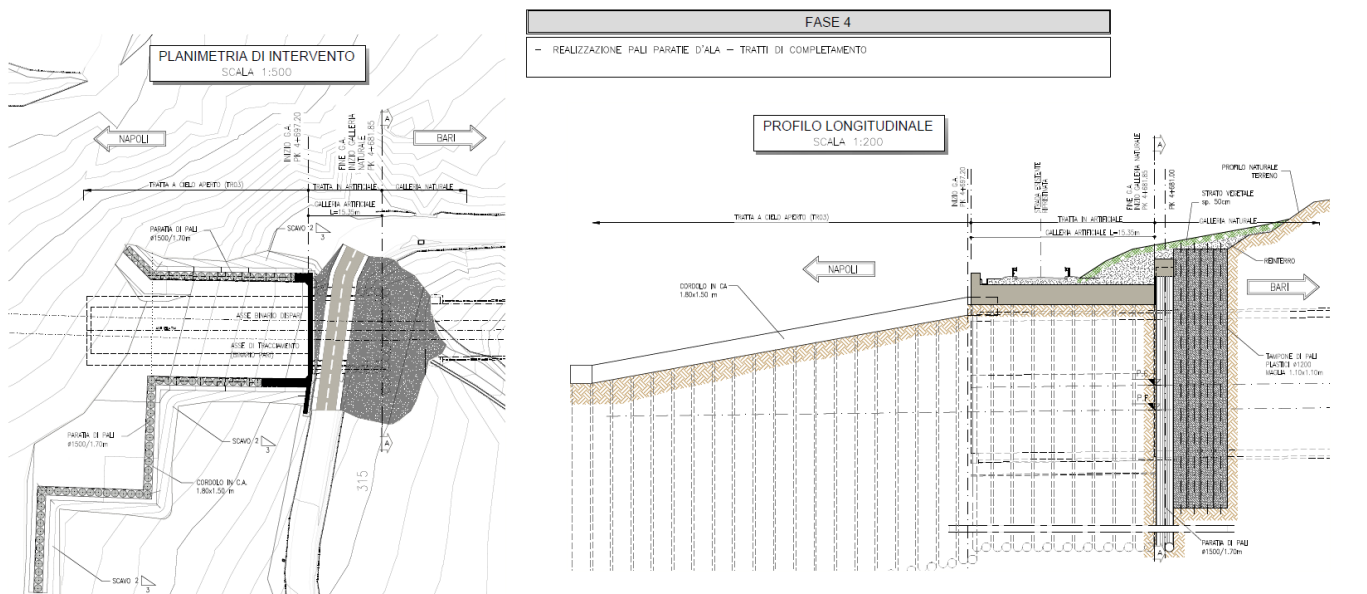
PLANIMETRIA DI INTERVENTO
SCALA 1:500

NAPOLI

BARI

INIZIO G.A. PK 4+697.20

FINE G.A. INIZIO GALLERIA NATURALE PK 4+681.85

A

A

TRATTA A CIELO APERTO (TR03)

TRATTA IN ARTIFICIALE

GALLERIA NATURALE

GALLERIA ARTIFICIALE L=15.35m

PARATIA DI PALI Ø1500/1.70m

SCAVO 2 3

ASSE BINARIO DISPARI

ASSE DI TRACCIAMENTO

PARATIA DI PALI Ø1500/1.70m

SCAVO 2 3

CORDOLO IN C.A. 1.80x1.50 m

SCAVO 2 3

315

FASE 4

– REALIZZAZIONE PALI PARATIE D'ALA – TRATTI DI COMPLETAMENTO

PROFILO LONGITUDINALE
SCALA 1:200

INIZIO G.A. PK 4+697.20

STRADA ESISTENTE INTERFERITA

FINE G.A. INIZIO GALLERIA NATURALE PK 4+681.85

PK 4+681.00

A

A

PROFILO NATURALE TERRENO

STRATO VEGETALE sp. 50cm

TRATTA A CIELO APERTO (TR03)

TRATTA IN ARTIFICIALE

GALLERIA NATURALE

GALLERIA ARTIFICIALE L=15.35m

NAPOLI

RINTERRO

BARI

CORDOLO IN CA 1.80x1.50 m

TAMPONE DI PALI PLASTICI Ø1200 MAGLIA 1.10x1.10m

P.F.

P.F.

PARATIA DI PALI Ø1500/1.70m